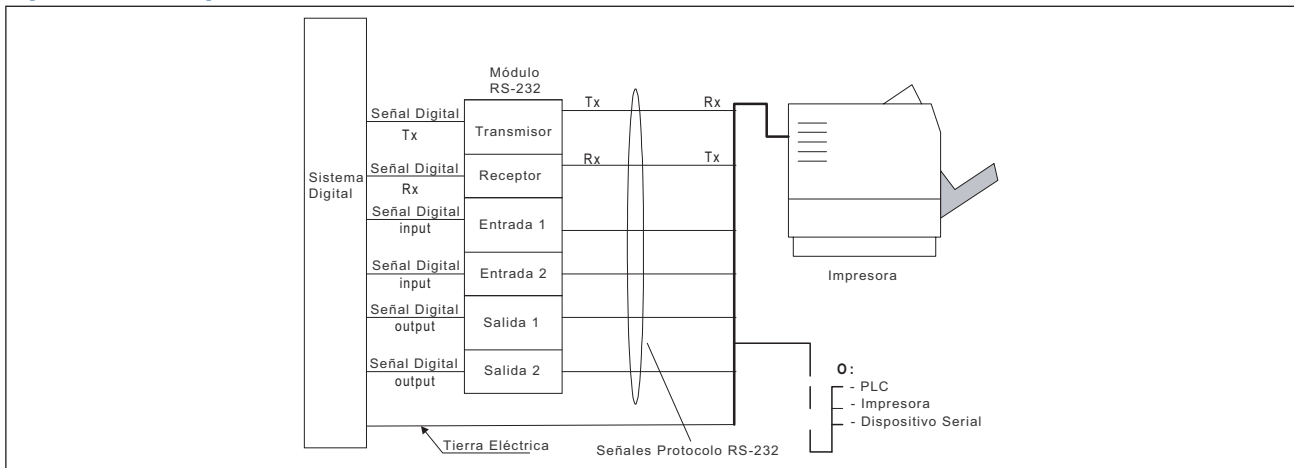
Módulo RS-232

Sistema Digital

Señal Digital
Tx
Transmisor

Señal Digital
Rx
Receptor

Señal Digital
input
Entrada 1

Señal Digital
input
Entrada 2

Señal Digital
output
Salida 1

Señal Digital
output
Salida 2

Tx
Rx
Rx
Tx

Impresora

O:
- PLC
- Impresora
- Dispositivo Serial

Tierra Eléctrica

Señales Protocolo RS-232